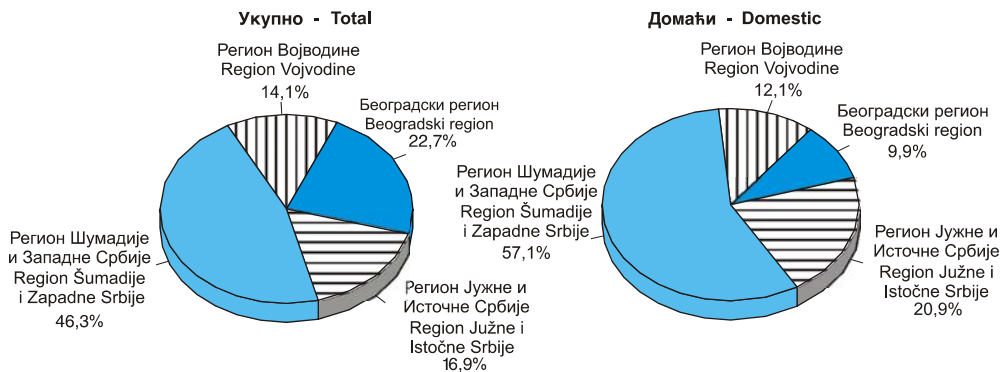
Укупно - Total

Регион Војводине
Region Vojvodine
14,1%

Београдски регион
Beogradski region
22,7%

Регион Шумадије
и Западне Србије
Region Šumadije
i Zapadne Srbije
46,3%

Регион Јужне и
Источне Србије
Region Južne i
Istočne Srbije
16,9%

Домаћи - Domestic

Регион Војводине
Region Vojvodine
12,1%

Београдски регион
Beogradski region
9,9%

Регион Шумадије
и Западне Србије
Region Šumadije
i Zapadne Srbije
57,1%

Регион Јужне и
Источне Србије
Region Južne i
Istočne Srbije
20,9%